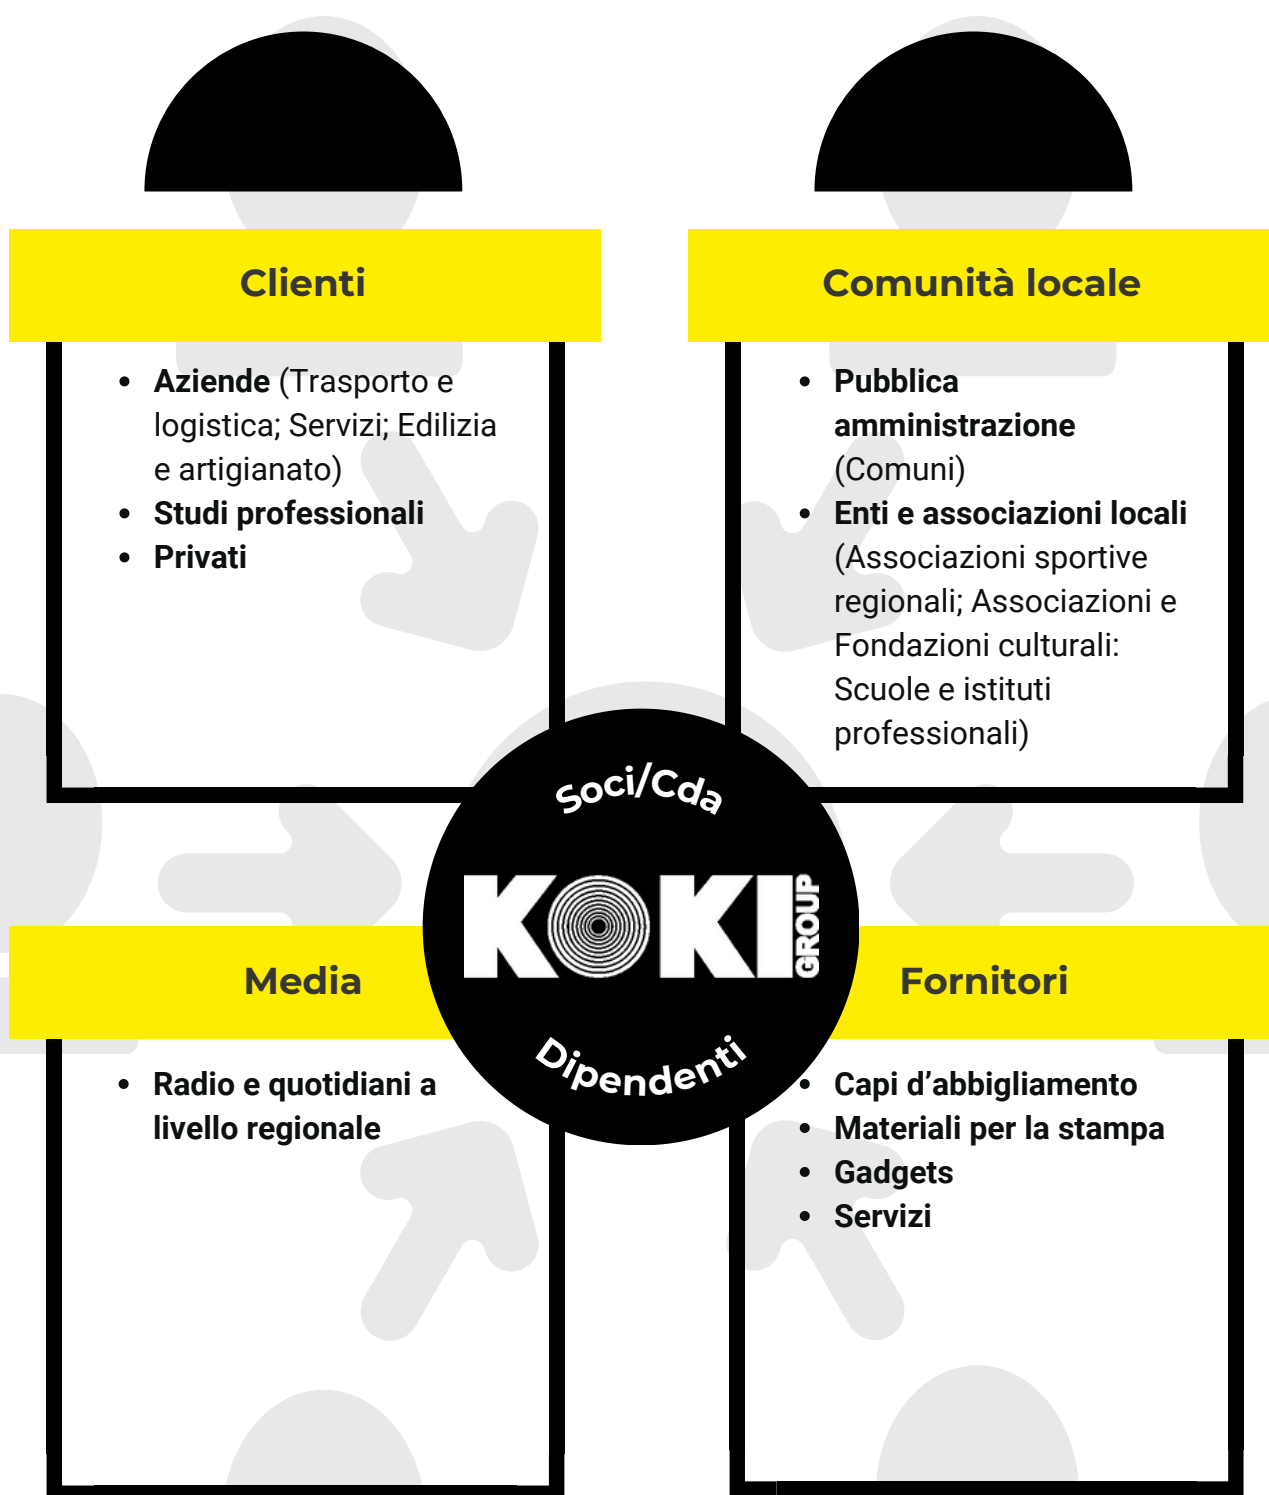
Clienti

- **Aziende** (Trasporto e logistica; Servizi; Edilizia e artigianato)
- **Studi professionali**
- **Privati**

Comunità locale

- **Pubblica amministrazione** (Comuni)
- **Enti e associazioni locali** (Associazioni sportive regionali; Associazioni e Fondazioni culturali: Scuole e istituti professionali)

Soci/Cda

KOKI GROUP

Dipendenti

Media

- **Radio e quotidiani a livello regionale**

Fornitori

- **Capi d'abbigliamento**
- **Materiali per la stampa**
- **Gadgets**
- **Servizi**